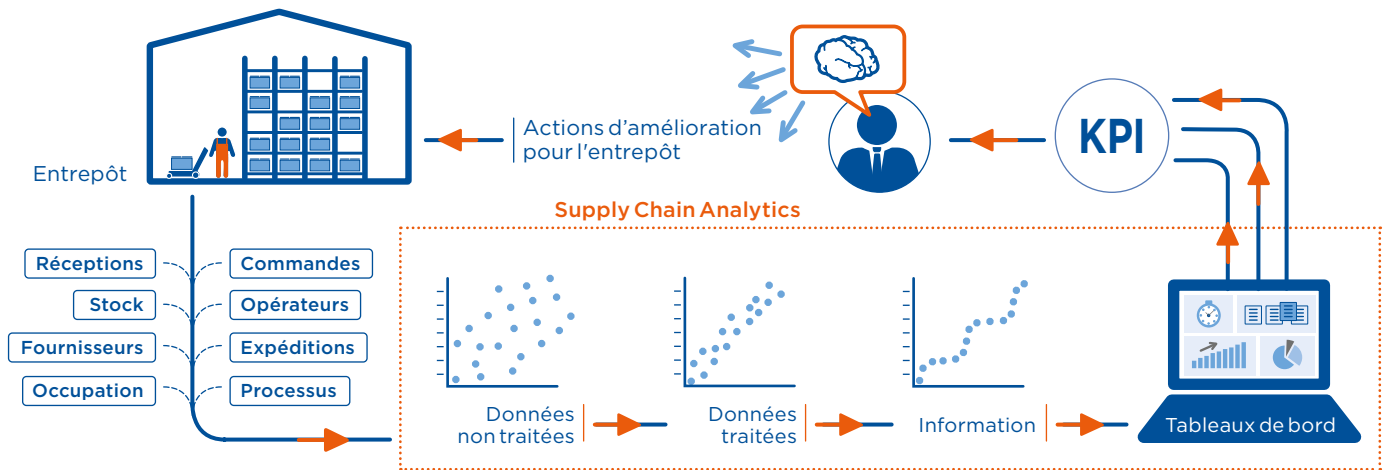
Entrepôt

Actions d'amélioration pour l'entrepôt

KPI

Supply Chain Analytics

Réceptions

Commandes

Stock

Opérateurs

Fournisseurs

Expéditions

Occupation

Processus

Données non traitées

Données traitées

Information

Tableaux de bord